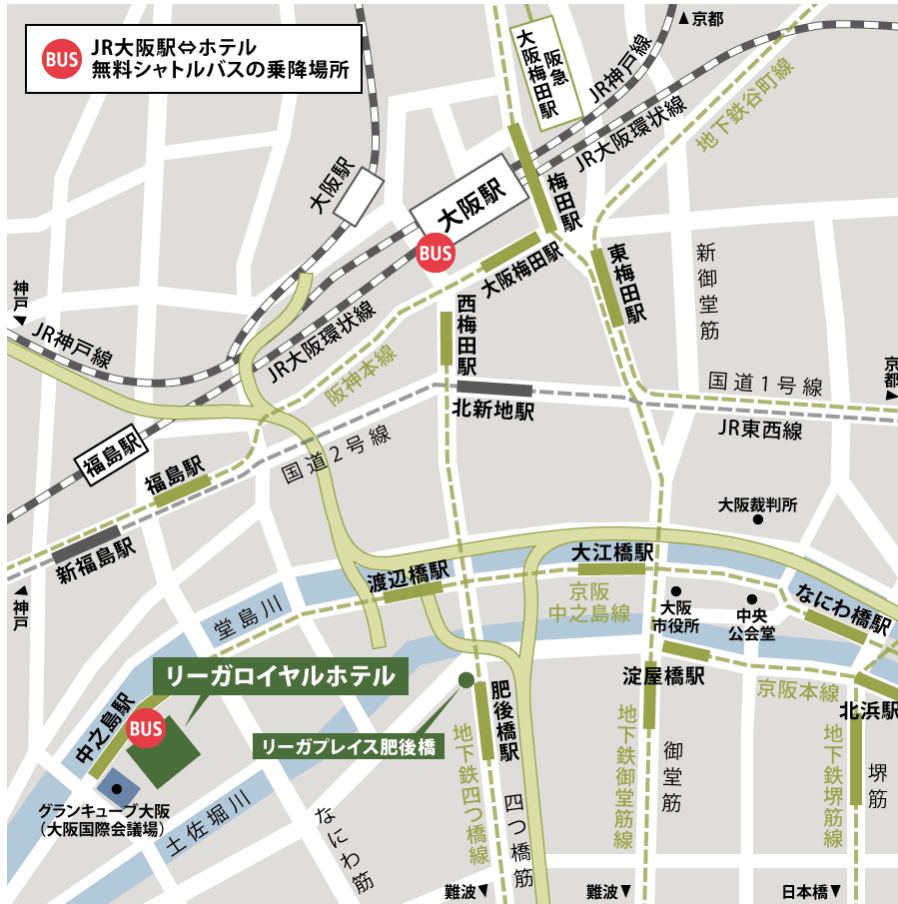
BUS JR大阪駅⇔ホテル
無料シャトルバスの乗降場所

▲京都
JR神戸線
阪急大阪梅田駅
JR大阪環状線
地下鉄谷町線
大阪駅
大阪駅
梅田駅
BUS
東梅田駅
大阪梅田駅
新御堂筋
京都
神戸
JR神戸線
JR大阪環状線
西梅田駅
阪神本線
国道1号線
北新地駅
福島駅
JR東西線
国道2号線
福島駅
大阪裁判所
新福島駅
大江橋駅
渡辺橋駅
京阪中之島線
なにわ橋駅
神戸
堂島川
大阪市役所
中央公会堂
淀屋橋駅
リーガロイヤルホテル
京阪本線
北浜駅
中之島駅
BUS
リーガプレイス肥後橋
肥後橋駅
地下鉄御堂筋線
御堂筋
地下鉄四つ橋線
地下鉄堺筋線
堺筋
グランキューブ大阪
(大阪国際会議場)
土佐堀川
なにわ筋
四つ橋筋
難波▼
難波▼
日本橋▼